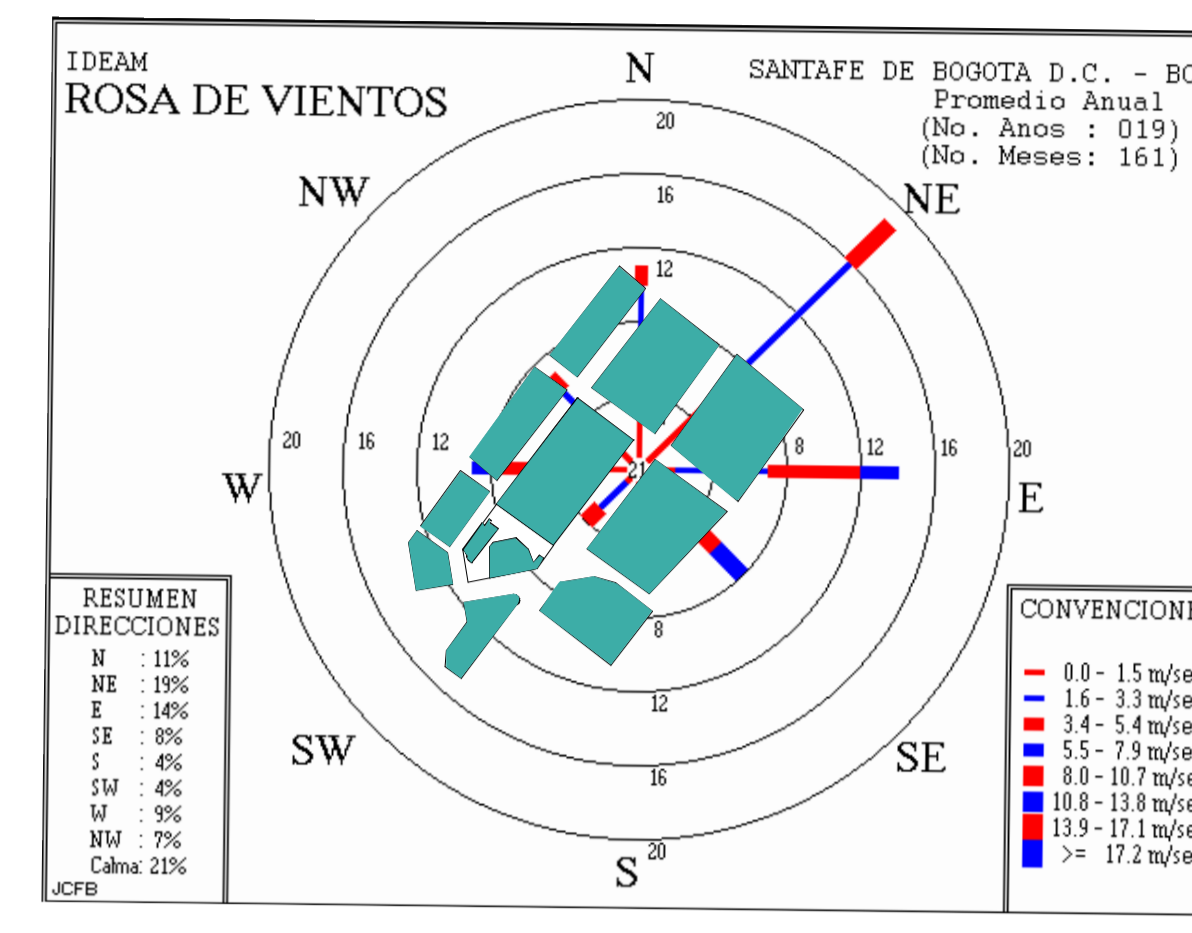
IDEAM
ROSA DE VIENTOS

SANTAFE DE BOGOTA D.C. - BO
Promedio Anual
(No. Anos : 019)
(No. Meses: 161)

N
NW
NE
W
E
SW
SE
S

20
16
12
8
21
12
16
20
12
16
20
8
12
16
20

RESUMEN DIRECCIONES
N : 11%
NE : 19%
E : 14%
SE : 8%
S : 4%
SW : 4%
W : 9%
NW : 7%
Calma: 21%
JCFB

CONVENCIONE
0.0 - 1.5 m/se
1.6 - 3.3 m/se
3.4 - 5.4 m/se
5.5 - 7.9 m/se
8.0 - 10.7 m/se
10.8 - 13.8 m/se
13.9 - 17.1 m/se
>= 17.2 m/se